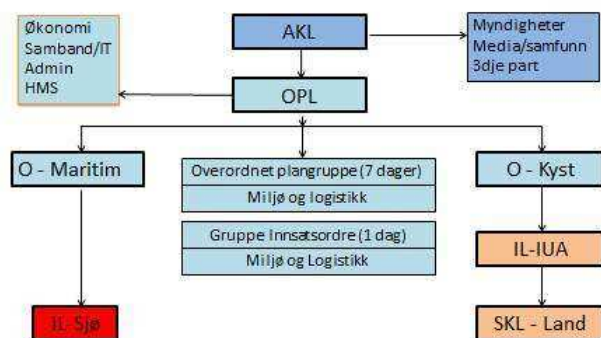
Økonomi
Samband/IT
Admin
HMS

AKL

Myndigheter
Media/samfunn
3dje part

OPL

O - Maritim

Overordnet plangruppe (7 dager)

Miljø og logistikk

Gruppe Innsatsordre (1 dag)

Miljø og Logistikk

O - Kyst

IL-IUA

IL-Sjø

SKL - Land